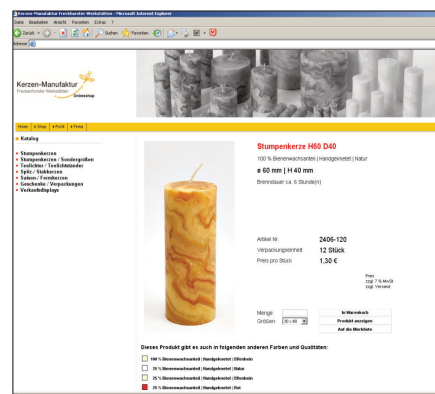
Kerzen-Manufaktur Freckhorster Werkstätten - Microsoft Internet Explorer

Datei Bearbeiten Ansicht Favoriten Extras ?

Zurück Suchen Favoriten

Adresse

Kerzen-Manufaktur
Freckenhorster Werkstätten
Onlineshop

Home | Shop | Profil | Partner

Katalog

Stumpenkerzen
Stumpenkerzen / Sondergrößen
Teelichter / Teelichtbänder
Spitz- / Stabkerzen
Sakral- / Formkerzen
Geschenke / Verpackungen
Verkaufsdisplays

Stumpenkerze H60 D40

100 % Bienenwachsanteil | Handgekretet | Natur

ø 60 mm | H 40 mm

Brenndauer ca. 6 Stunde(n)

Artikel Nr.: 2406-120
Verpackungseinheit 12 Stück
Preis pro Stück 1,30 €

Preis
zzgl. 7 % MwSt.
zzgl. Versand

Menge:
Größen: 30 x 60

In Warenkorb
Produkt anzeigen
Auf die Merkliste

Dieses Produkt gibt es auch in folgenden anderen Farben und Qualitäten:

100 % Bienenwachsanteil | Handgekretet | Elfenbein
25 % Bienenwachsanteil | Handgekretet | Natur
25 % Bienenwachsanteil | Handgekretet | Elfenbein
25 % Bienenwachsanteil | Handgekretet | Rot